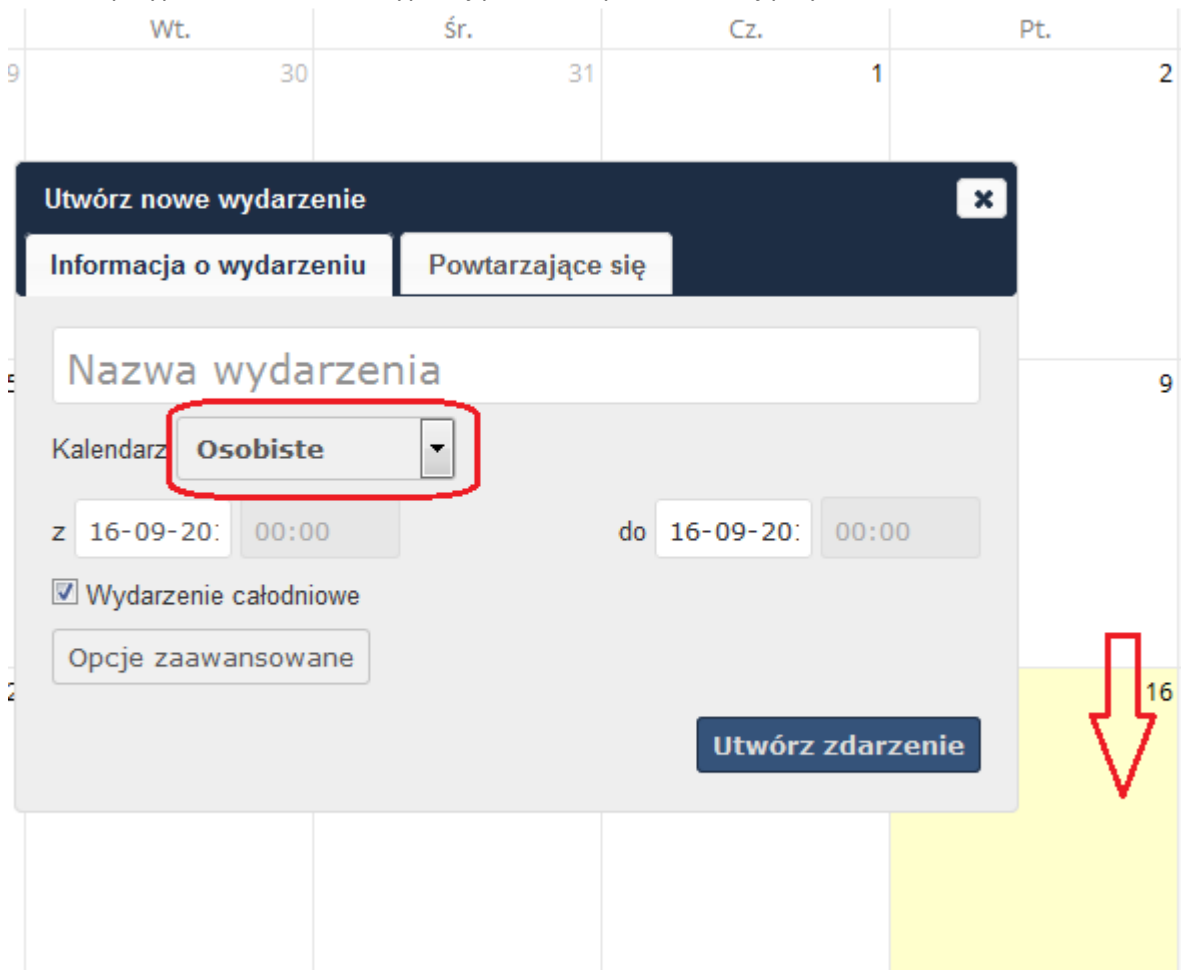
Wt.
Śr.
Cz.
Pt.

9
30
31
1
2

Utwórz nowe wydarzenie
✖
Informacja o wydarzeniu
Powtarzające się

Nazwa wydarzenia

Kalendarz Osobiste

z 16-09-20 00:00
do 16-09-20 00:00

Wydarzenie całodniowe

Opcje zaawansowane

Utwórz zdarzenie

9
16